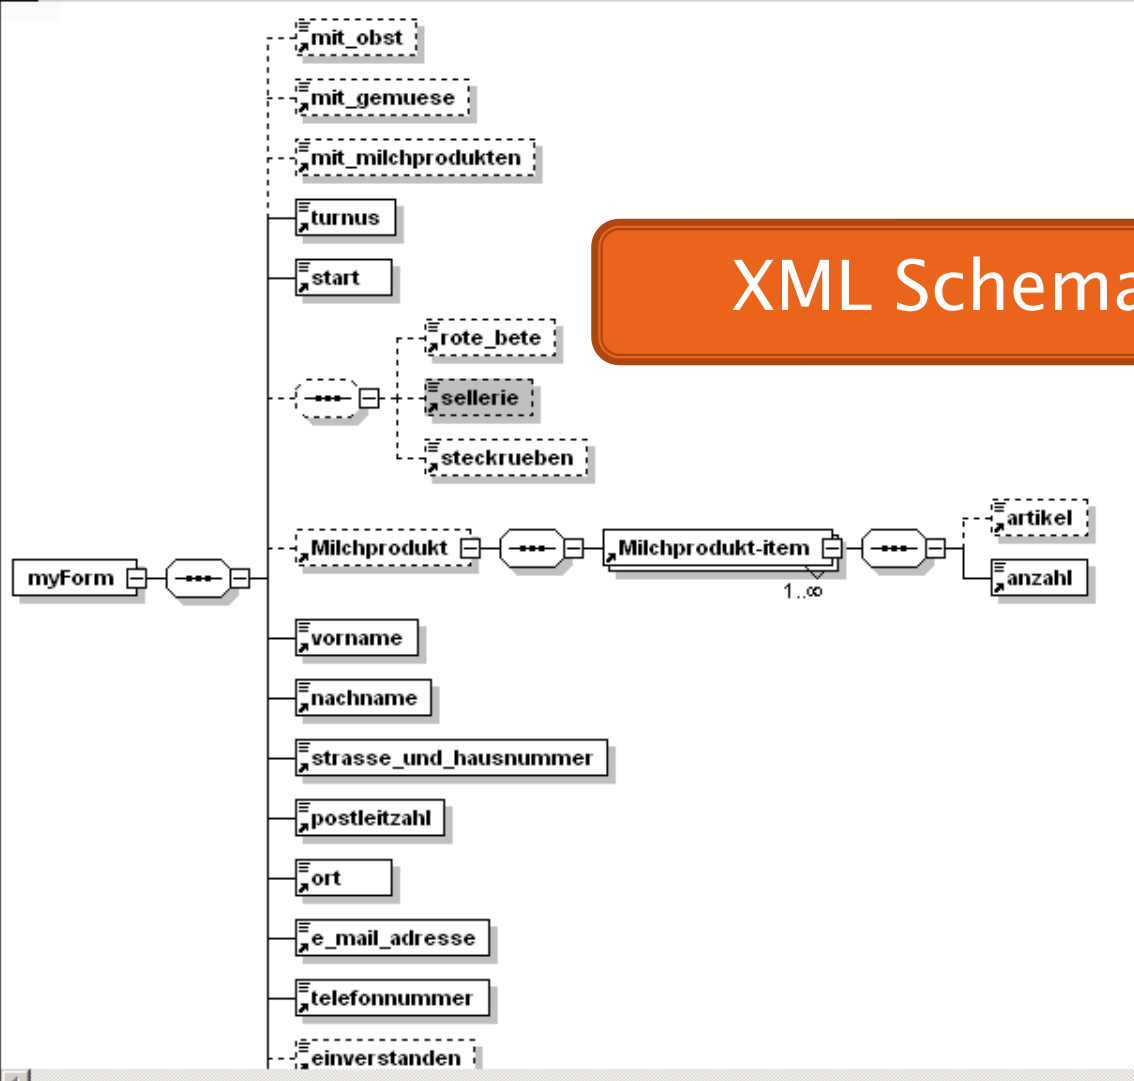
XML Schema

mit_obst
mit_gemuese
mit_milchprodukten
turnus
start
rote_bete
sellerie
steckrueben
myForm
Milchprodukt
Milchprodukt-item
1..$\infty$
artikel
anzahl
vorname
nachname
strasse_und_hausnummer
postleitzahl
ort
e_mail_adresse
telefonnummer
einverstanden